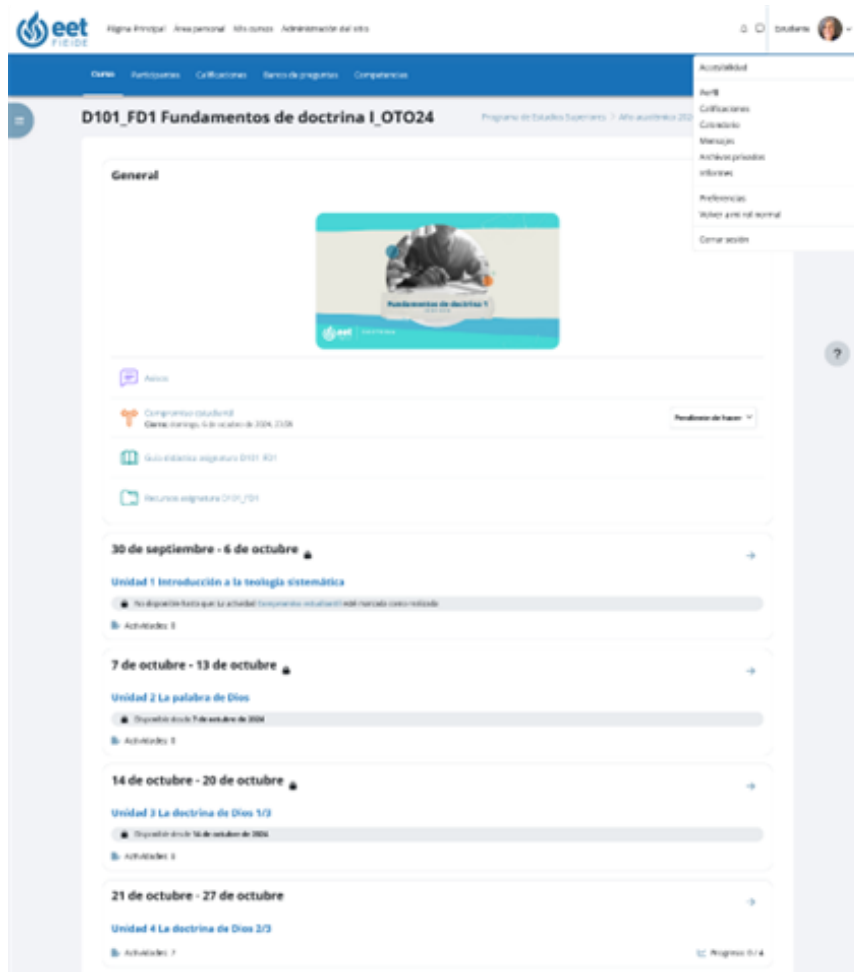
eet FIEIDE

Página Principal Área personal Mis cursos Administración del sitio

Estudiante

Curso Participantes Calificaciones Banco de preguntas Competencias

Accesibilidad

Perfil
Calificaciones
Calendario
Mensajes
Archivos privados
Informes

Preferencias
Volver a mi rol normal

Cerrar sesión

D101_FD1 Fundamentos de doctrina I_OTO24

Programa de Estudios Superiores / Año académico 202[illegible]

General

Fundamentos de doctrina 1

eet

Avisos

Compromiso estudiantil
Cierra: domingo, 6 de octubre de 2024, 23:59

Pendiente de hacer

Guía didáctica asignatura D101_FD1

Recursos asignatura D101_FD1

30 de septiembre - 6 de octubre

Unidad 1 Introducción a la teología sistemática

No disponible hasta que: La actividad Compromiso estudiantil esté marcada como realizada

Actividades: 8

7 de octubre - 13 de octubre

Unidad 2 La palabra de Dios

Disponible desde 7 de octubre de 2024

Actividades: 8

14 de octubre - 20 de octubre

Unidad 3 La doctrina de Dios 1/3

Disponible desde 14 de octubre de 2024

Actividades: 8

21 de octubre - 27 de octubre

Unidad 4 La doctrina de Dios 2/3

Actividades: 7

Progreso: 0 / 4

?